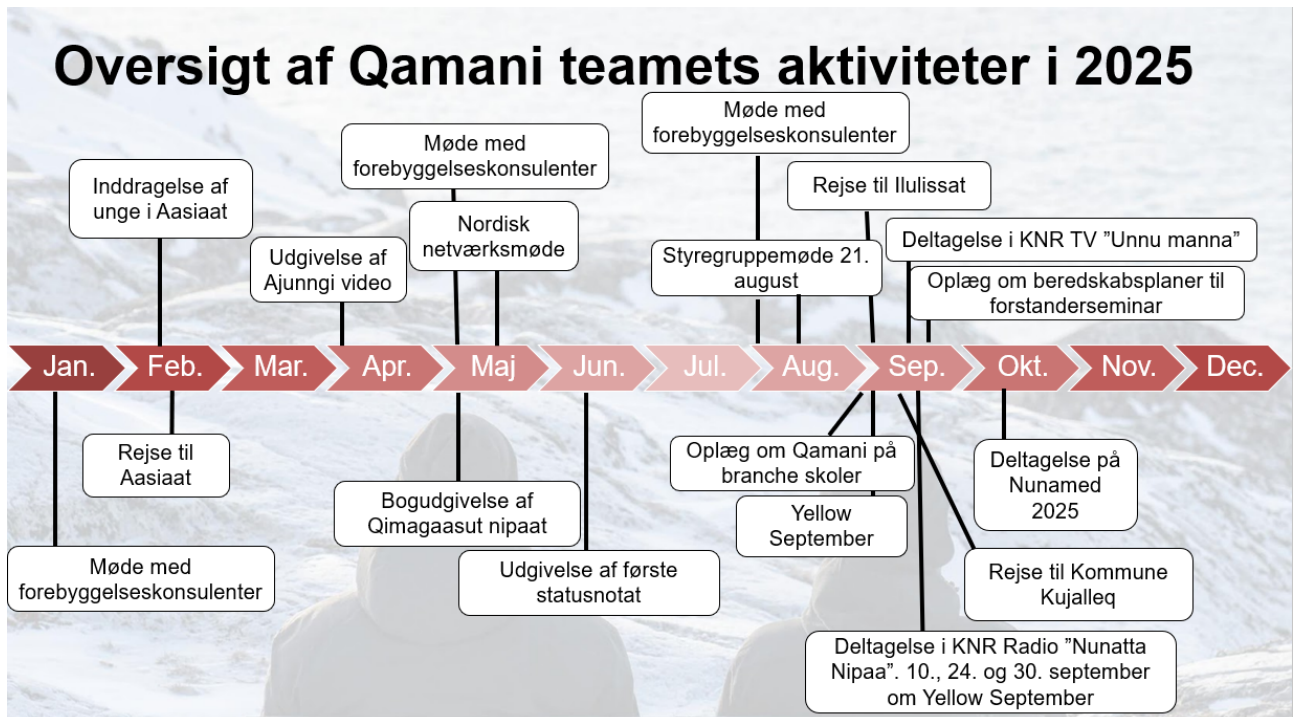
Oversigt af Qamani teamets aktiviteter i 2025

Inddragelse af unge i Aasiaat

Udgivelse af Ajunngi video

Møde med forebyggelseskonsulenter

Nordisk netværksmøde

Møde med forebyggelseskonsulenter

Styregruppemøde 21. august

Rejse til Ilulissat

Deltagelse i KNR TV ”Unnu manna”

Oplæg om beredskabsplaner til forstanderseminar

Jan. Feb. Mar. Apr. Maj Jun. Jul. Aug. Sep. Okt. Nov. Dec.

Rejse til Aasiaat

Møde med forebyggelseskonsulenter

Bogudgivelse af Qimagaasut nipaat

Udgivelse af første statusnotat

Oplæg om Qamani på branche skoler

Yellow September

Deltagelse på Nunamed 2025

Rejse til Kommune Kujalleq

Deltagelse i KNR Radio ”Nunatta Nipaa”. 10., 24. og 30. september om Yellow September